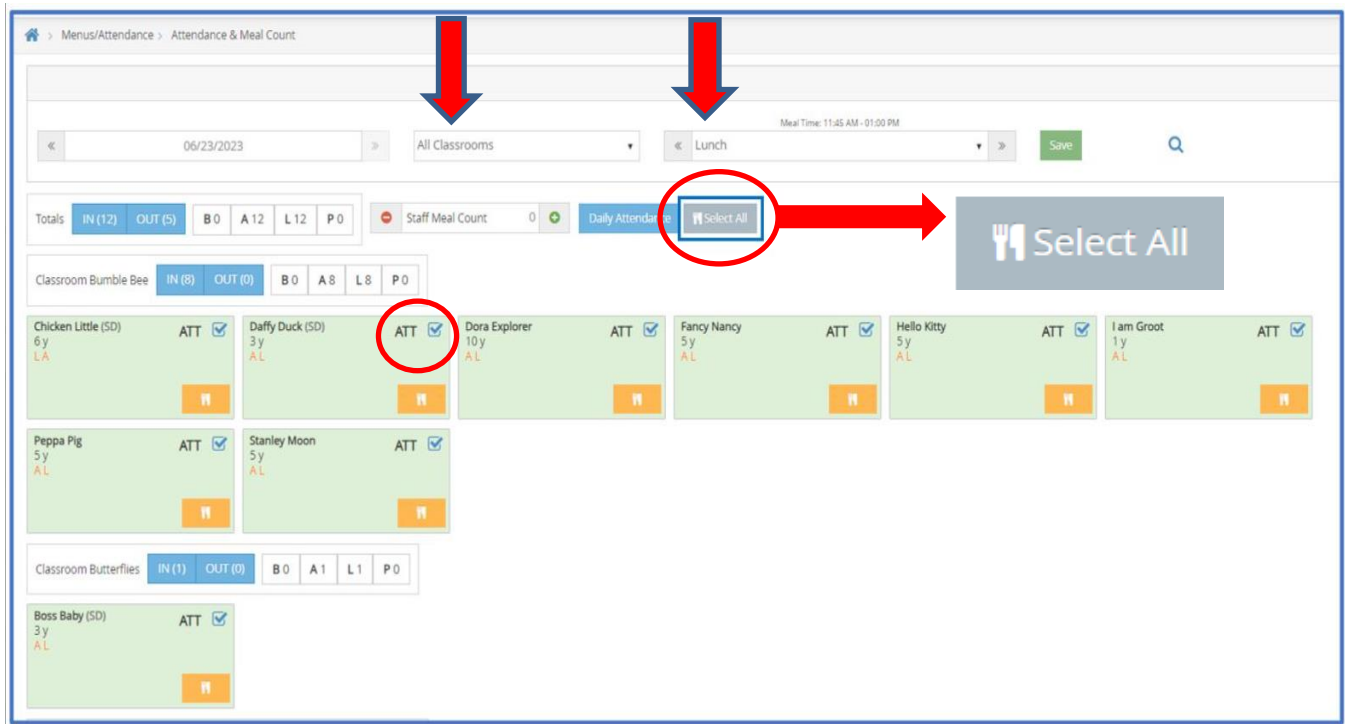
Menus/Attendance > Attendance & Meal Count

Meal Time: 11:45 AM - 01:00 PM

« 06/23/2023 » All Classrooms « Lunch » Save

Totals IN (12) OUT (5) B 0 A 12 L 12 P 0 Staff Meal Count 0 Daily Attendance Select All

Select All

Classroom Bumble Bee IN (8) OUT (0) B 0 A 8 L 8 P 0

Chicken Little (SD) ATT
6 y
L A

Daffy Duck (SD) ATT
3 y
A L

Dora Explorer ATT
10 y
A L

Fancy Nancy ATT
5 y
A L

Hello Kitty ATT
5 y
A L

I am Groot ATT
1 y
A L

Peppa Pig ATT
5 y
A L

Stanley Moon ATT
5 y
A L

Classroom Butterflies IN (1) OUT (0) B 0 A 1 L 1 P 0

Boss Baby (SD) ATT
3 y
A L